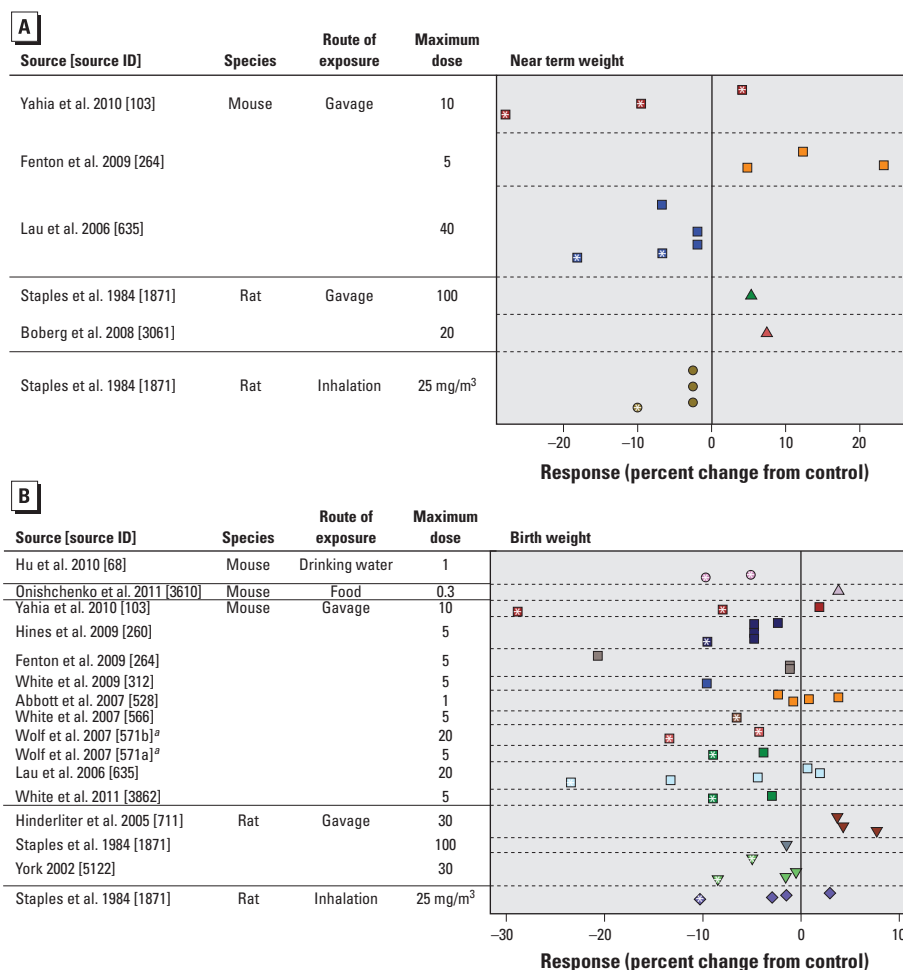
A

| Source [source ID] | Species | Route of exposure | Maximum dose |
|---|---|---|---|
| Yahia et al. 2010 [103] | Mouse | Gavage | 10 |
| Fenton et al. 2009 [264] | | | 5 |
| Lau et al. 2006 [635] | | | 40 |
| Staples et al. 1984 [1871] | Rat | Gavage | 100 |
| Boberg et al. 2008 [3061] | | | 20 |
| Staples et al. 1984 [1871] | Rat | Inhalation | 25 mg/m$^3$ |

Near term weight

–20 –10 0 10 20

Response (percent change from control)

B

| Source [source ID] | Species | Route of exposure | Maximum dose |
|---|---|---|---|
| Hu et al. 2010 [68] | Mouse | Drinking water | 1 |
| Onishchenko et al. 2011 [3610] | Mouse | Food | 0.3 |
| Yahia et al. 2010 [103] | Mouse | Gavage | 10 |
| Hines et al. 2009 [260] | | | 5 |
| Fenton et al. 2009 [264] | | | 5 |
| White et al. 2009 [312] | | | 5 |
| Abbott et al. 2007 [528] | | | 1 |
| White et al. 2007 [566] | | | 5 |
| Wolf et al. 2007 [571b]$^a$ | | | 20 |
| Wolf et al. 2007 [571a]$^a$ | | | 5 |
| Lau et al. 2006 [635] | | | 20 |
| White et al. 2011 [3862] | | | 5 |
| Hinderliter et al. 2005 [711] | Rat | Gavage | 30 |
| Staples et al. 1984 [1871] | | | 100 |
| York 2002 [5122] | | | 30 |
| Staples et al. 1984 [1871] | Rat | Inhalation | 25 mg/m$^3$ |

Birth weight

–30 –20 –10 0 10

Response (percent change from control)